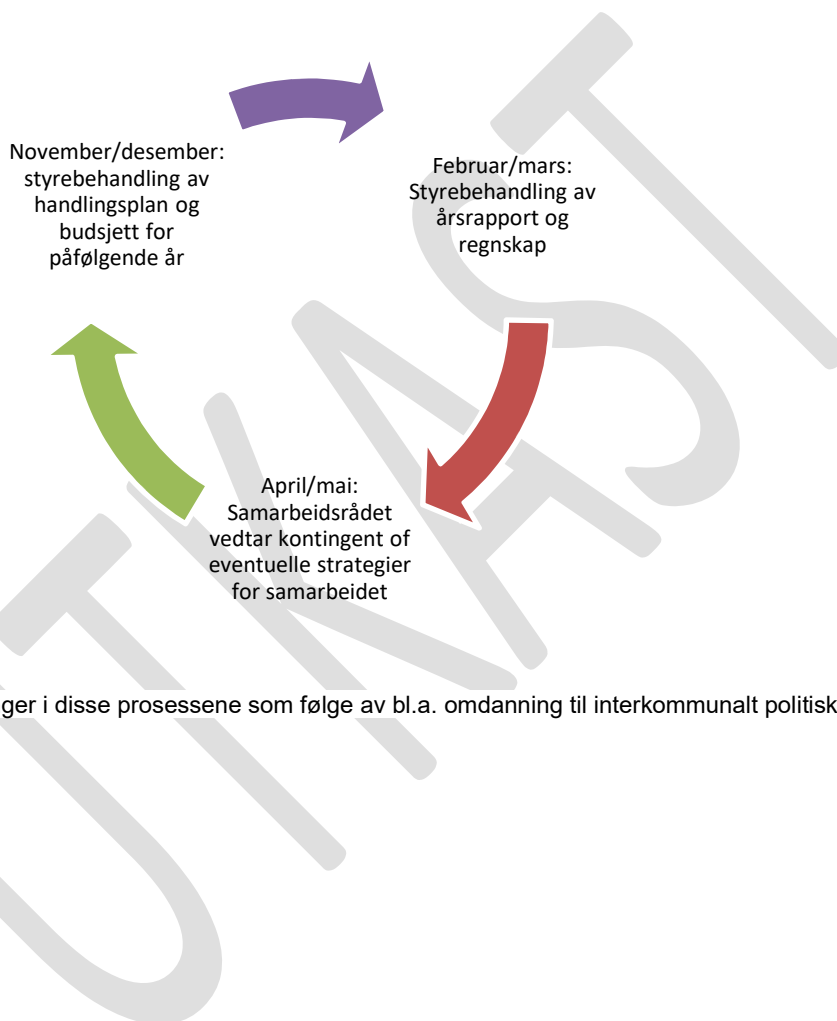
November/desember: styrebehandling av handlingsplan og budsjett for påfølgende år

Februar/mars: Styrebehandling av årsrapport og regnskap

April/mai: Samarbeidsrådet vedtar kontingent of eventuelle strategier for samarbeidet

ger i disse prosessene som følge av bl.a. omdanning til interkommunalt politisk

UTKAST